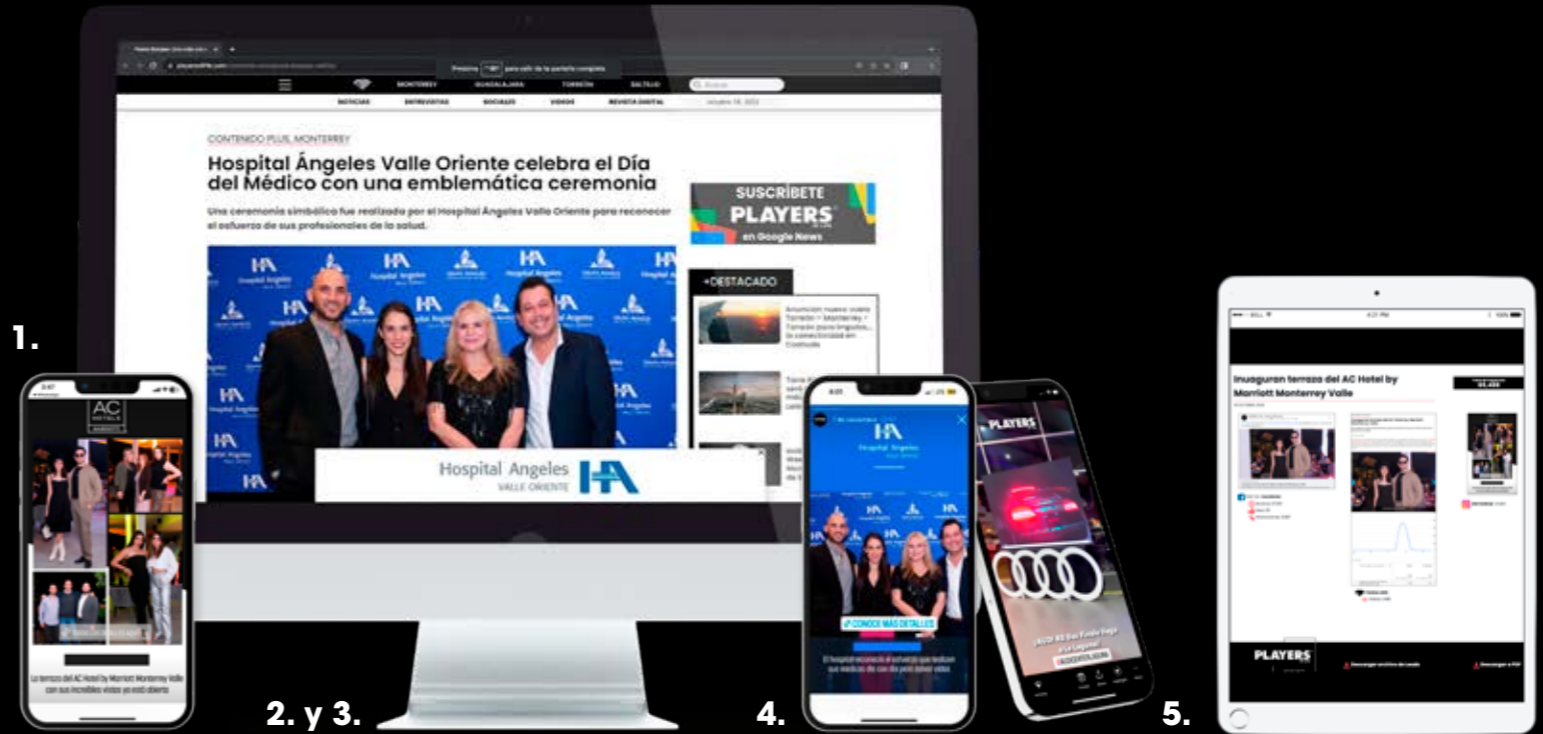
NOTICIAS ENTREVISTAS SOCIALES VIDEOS REVISTA DIGITAL

CONTENIDO PLUS, MONTERREY

Hospital Ángeles Valle Oriente celebra el Día del Médico con una emblemática ceremonia

Una ceremonia simbólica fue realizada por el Hospital Ángeles Valle Oriente para reconocer el esfuerzo de sus profesionales de la salud.

SUSCRÍBETE PLAYERS en Google News

+DESTACADO

Hospital Angeles VALLE ORIENTE

1.

AC

La terraza del AC Hotel by Marriott Monterrey Valle con sus increíbles vistas ya está abierta

2. y 3.

CONOCE MÁS DETALLES

El hospital reconoció el esfuerzo que realizan sus médicos día con día para salvar vidas

PLAYERS

4.

Inauguran terraza del AC Hotel by Marriott Monterrey Valle

PLAYERS

5.